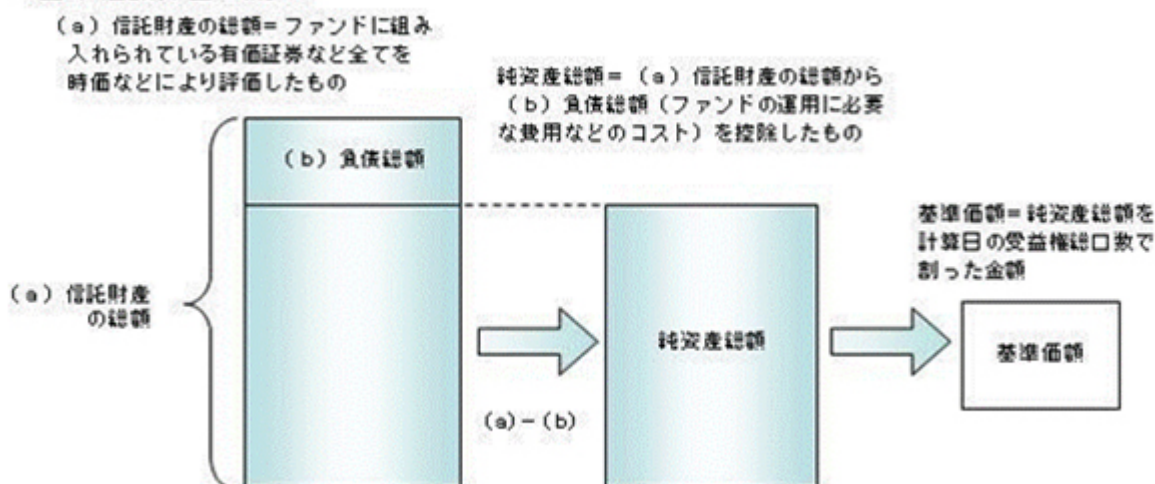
（a）信託財産の総額＝ファンドに組み入れられている有価証券など全てを時価などにより評価したもの

純資産総額＝（a）信託財産の総額から（b）負債総額（ファンドの運用に必要な費用などのコスト）を控除したもの

（b）負債総額

基準価額＝純資産総額を計算日の受益権総口数で割った金額

（a）信託財産の総額

純資産総額

基準価額

(a)－(b)